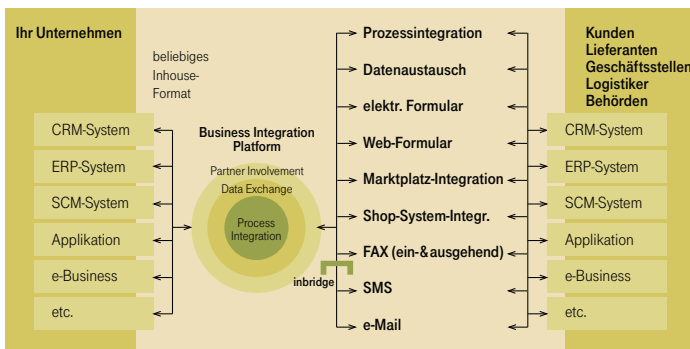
Ihr Unternehmen

beliebiges Inhouse-Format

CRM-System

ERP-System

SCM-System

Applikation

e-Business

etc.

Business Integration Platform

Partner Involvement

Data Exchange

Process Integration

inbridge

Prozessintegration

Datenaustausch

elektr. Formular

Web-Formular

Marktplatz-Integration

Shop-System-Integr.

FAX (ein-&ausgehend)

SMS

e-Mail

Kunden
Lieferanten
Geschäftsstellen
Logistiker
Behörden

CRM-System

ERP-System

SCM-System

Applikation

e-Business

etc.